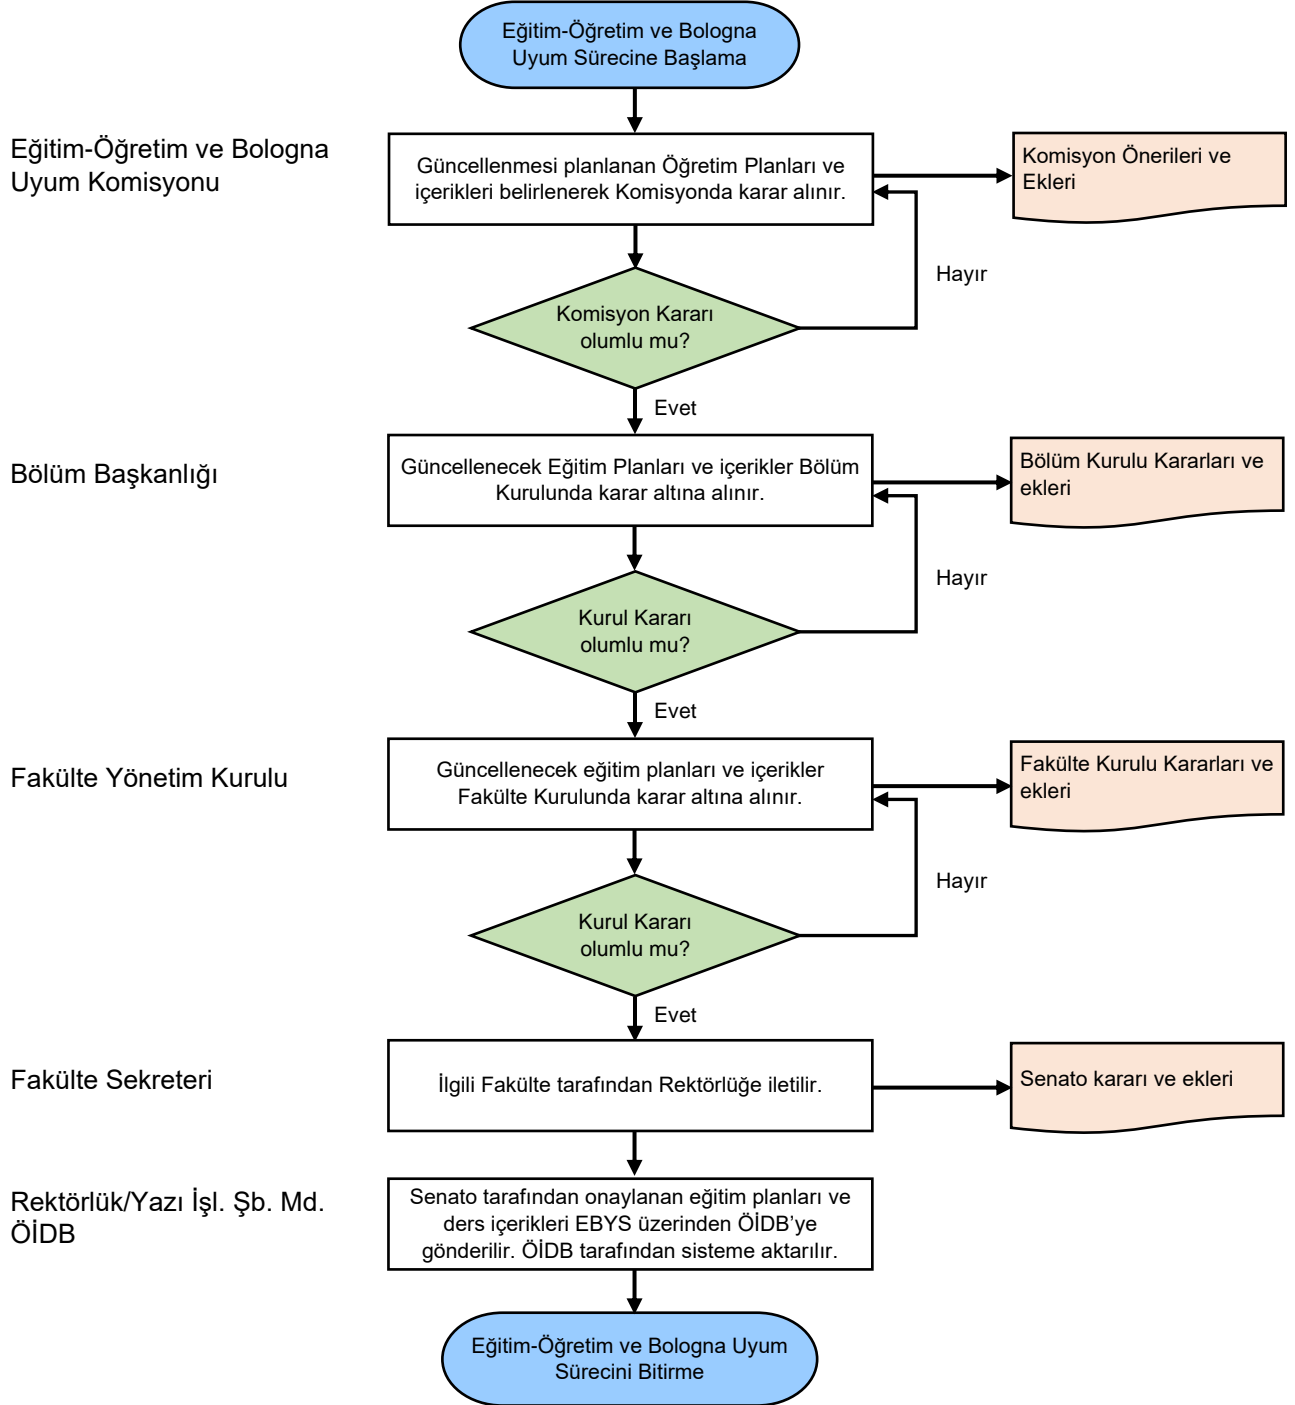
Eğitim-Öğretim ve Bologna Uyum Sürecine Başlama

Eğitim-Öğretim ve Bologna Uyum Komisyonu

Güncellenmesi planlanan Öğretim Planları ve içerikleri belirlenerek Komisyonda karar alınır.

Komisyon Önerileri ve Ekleri

Hayır

Komisyon Kararı olumlu mu?

Evet

Bölüm Başkanlığı

Güncellenecek Eğitim Planları ve içerikler Bölüm Kurulunda karar altına alınır.

Bölüm Kurulu Kararları ve ekleri

Hayır

Kurul Kararı olumlu mu?

Evet

Fakülte Yönetim Kurulu

Güncellenecek eğitim planları ve içerikler Fakülte Kurulunda karar altına alınır.

Fakülte Kurulu Kararları ve ekleri

Hayır

Kurul Kararı olumlu mu?

Evet

Fakülte Sekreteri

İlgili Fakülte tarafından Rektörlüğe iletilir.

Senato kararı ve ekleri

Rektörlük/Yazı İşl. Şb. Md. ÖİDB

Senato tarafından onaylanan eğitim planları ve ders içerikleri EBYS üzerinden ÖİDB'ye gönderilir. ÖİDB tarafından sisteme aktarılır.

Eğitim-Öğretim ve Bologna Uyum Sürecini Bitirme